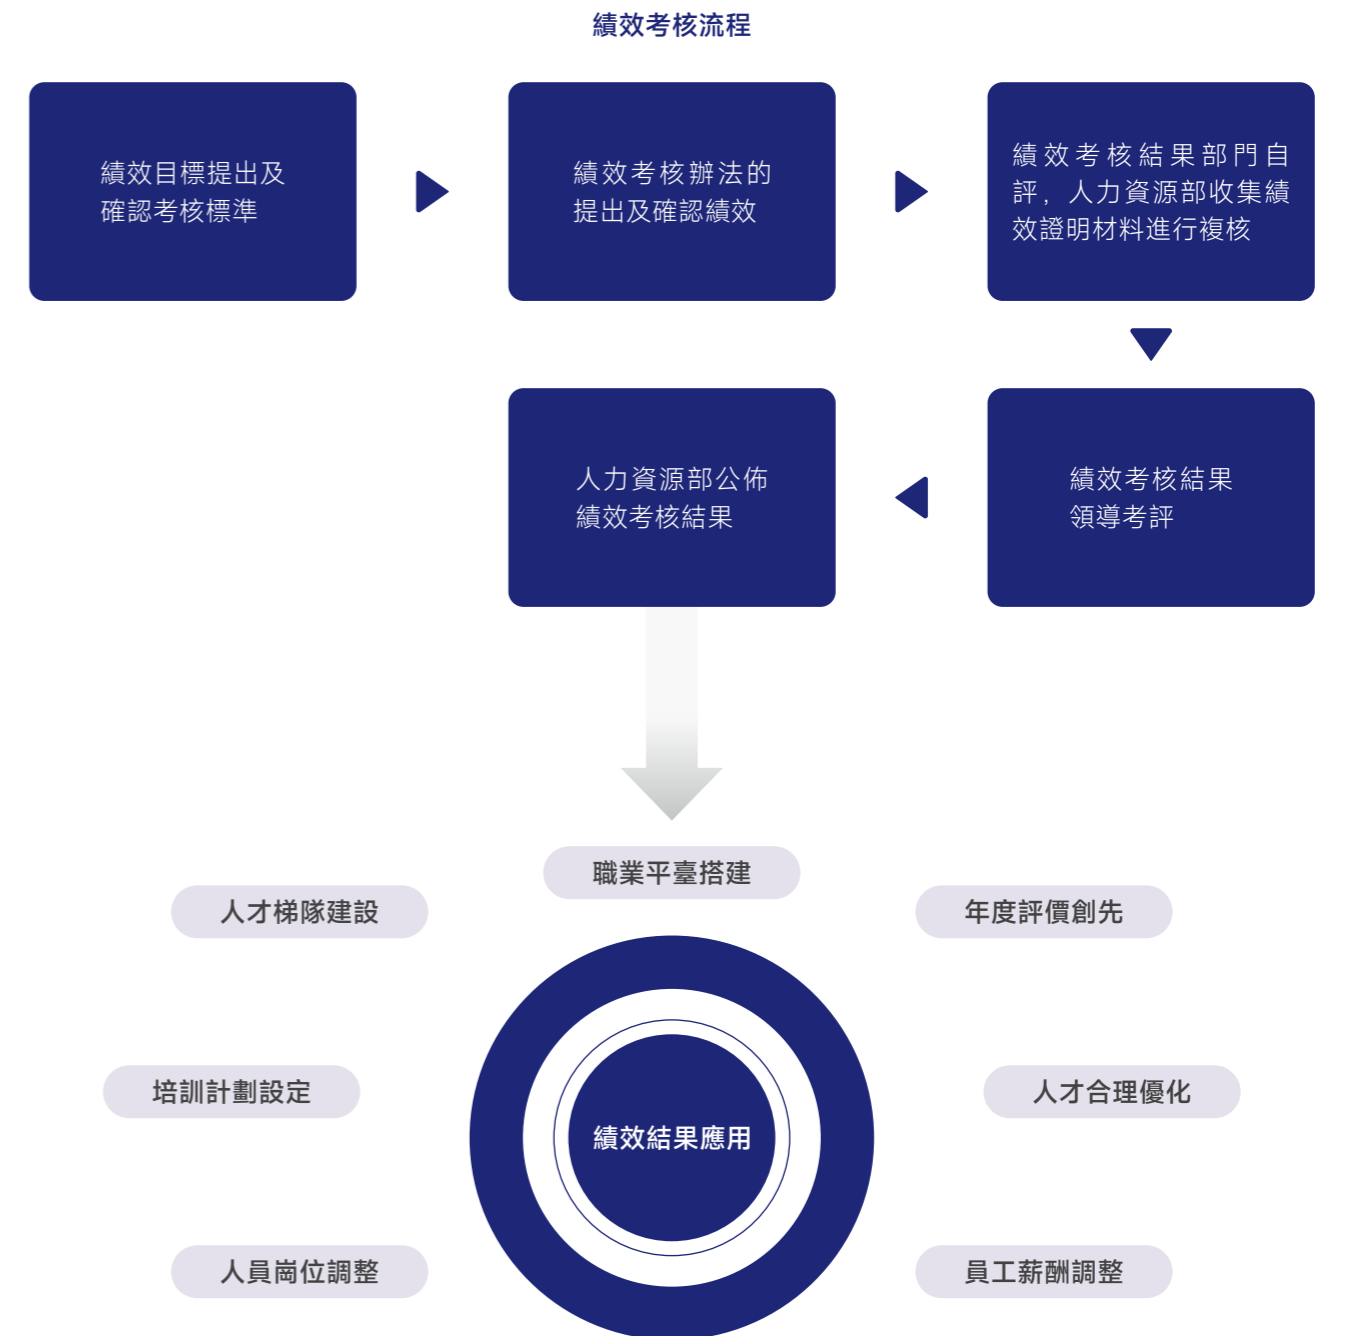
績效考核流程

績效目標提出及確認考核標準

績效考核辦法的提出及確認績效

績效考核結果部門自評，人力資源部收集績效證明材料進行複核

績效考核結果領導考評

人力資源部公佈績效考核結果

職業平臺搭建

人才梯隊建設

年度評價創先

培訓計劃設定

績效結果應用

人才合理優化

人員崗位調整

員工薪酬調整